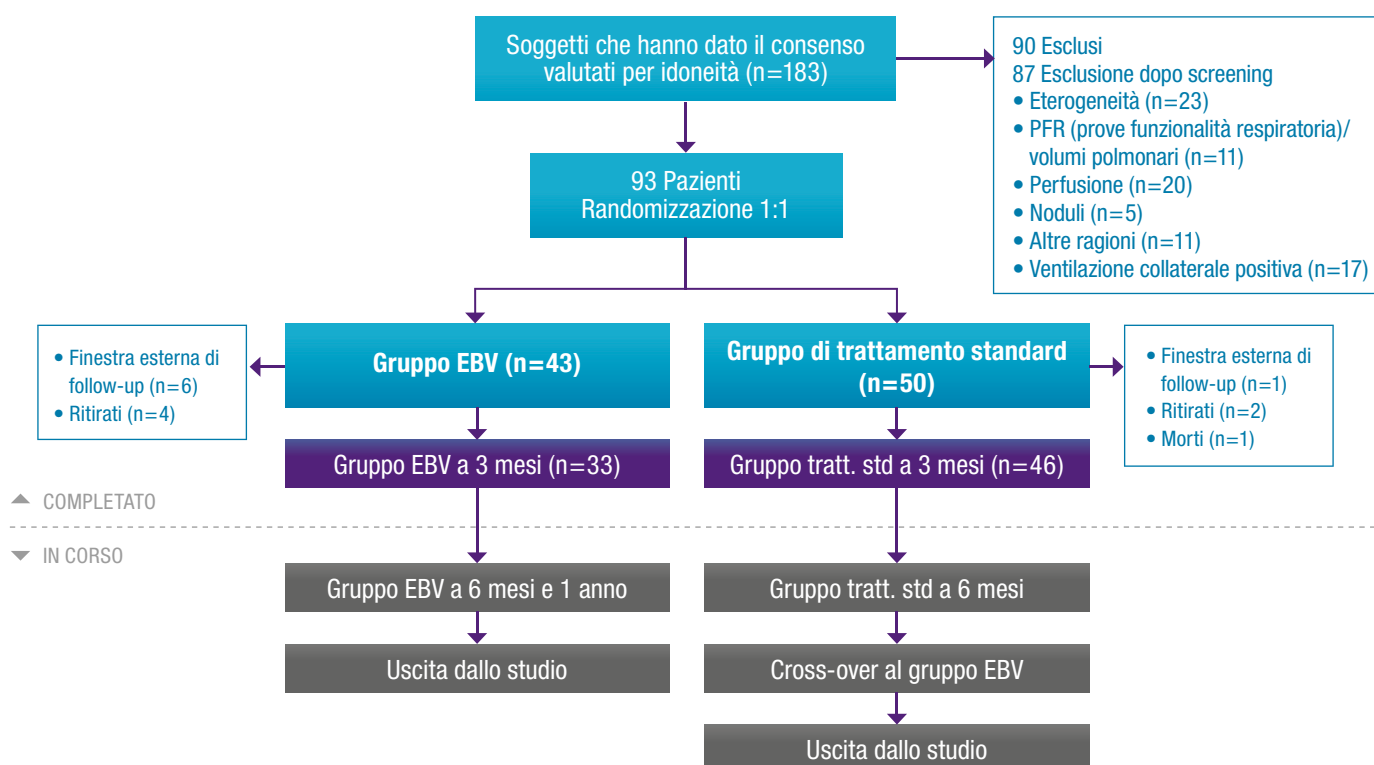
Soggetti che hanno dato il consenso valutati per idoneità (n=183)

90 Esclusi
87 Esclusione dopo screening
• Eterogeneità (n=23)
• PFR (prove funzionalità respiratoria)/ volumi polmonari (n=11)
• Perfusione (n=20)
• Noduli (n=5)
• Altre ragioni (n=11)
• Ventilazione collaterale positiva (n=17)

93 Pazienti
Randomizzazione 1:1

• Finestra esterna di follow-up (n=6)
• Ritirati (n=4)

Gruppo EBV (n=43)

Gruppo di trattamento standard (n=50)

• Finestra esterna di follow-up (n=1)
• Ritirati (n=2)
• Morti (n=1)

Gruppo EBV a 3 mesi (n=33)

Gruppo tratt. std a 3 mesi (n=46)

COMPLETATO

IN CORSO

Gruppo EBV a 6 mesi e 1 anno

Gruppo tratt. std a 6 mesi

Uscita dallo studio

Cross-over al gruppo EBV

Uscita dallo studio